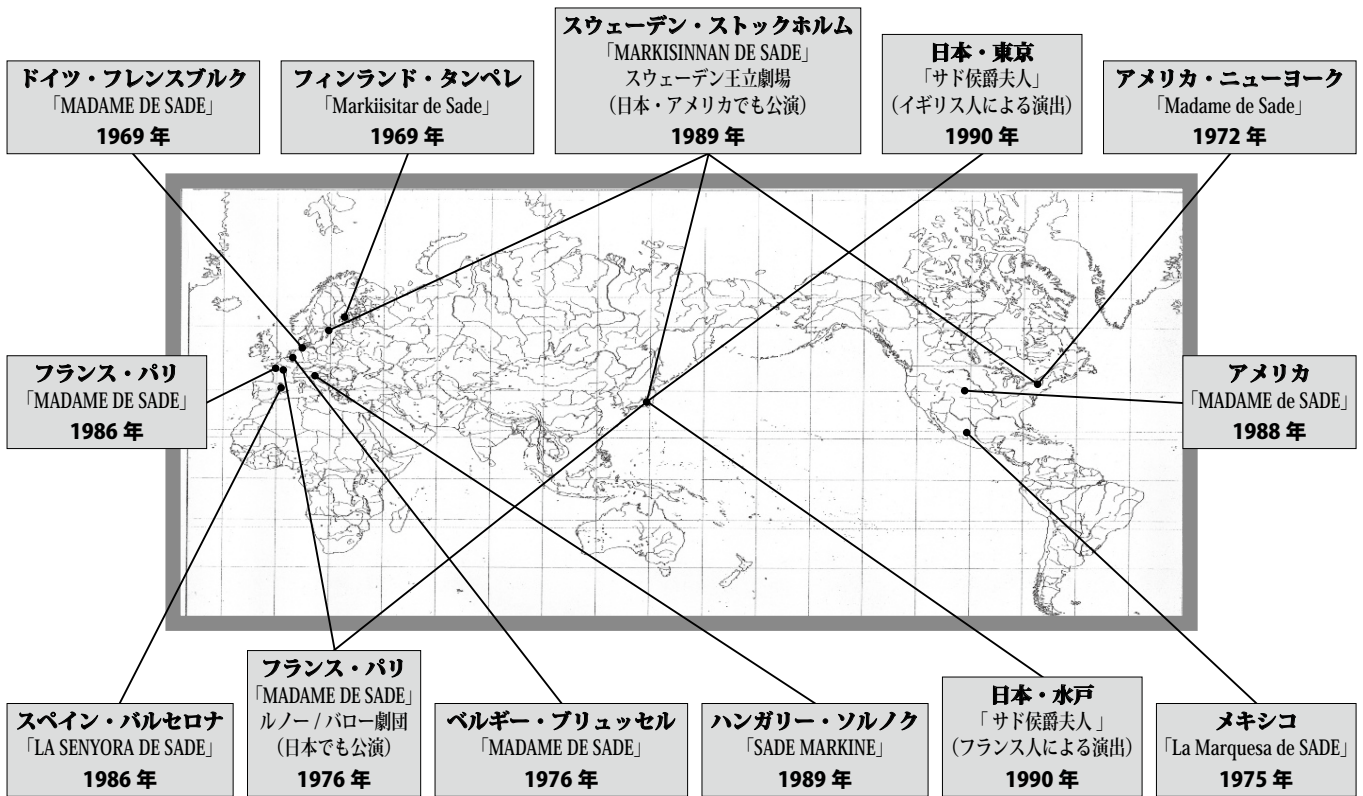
ドイツ・フレンスブルク
「MADAME DE SADE」
1969 年

フィンランド・タンペレ
「Markiisitar de Sade」
1969 年

スウェーデン・ストックホルム
「MARKISINNAN DE SADE」
スウェーデン王立劇場
（日本・アメリカでも公演）
1989 年

日本・東京
「サド侯爵夫人」
（イギリス人による演出）
1990 年

アメリカ・ニューヨーク
「Madame de Sade」
1972 年

フランス・パリ
「MADAME DE SADE」
1986 年

アメリカ
「MADAME de SADE」
1988 年

スペイン・バルセロナ
「LA SENYORA DE SADE」
1986 年

フランス・パリ
「MADAME DE SADE」
ルノー / バロー劇団
（日本でも公演）
1976 年

ベルギー・ブリュッセル
「MADAME DE SADE」
1976 年

ハンガリー・ソルノク
「SADE MARKINE」
1989 年

日本・水戸
「サド侯爵夫人」
（フランス人による演出）
1990 年

メキシコ
「La Marquesa de SADE」
1975 年